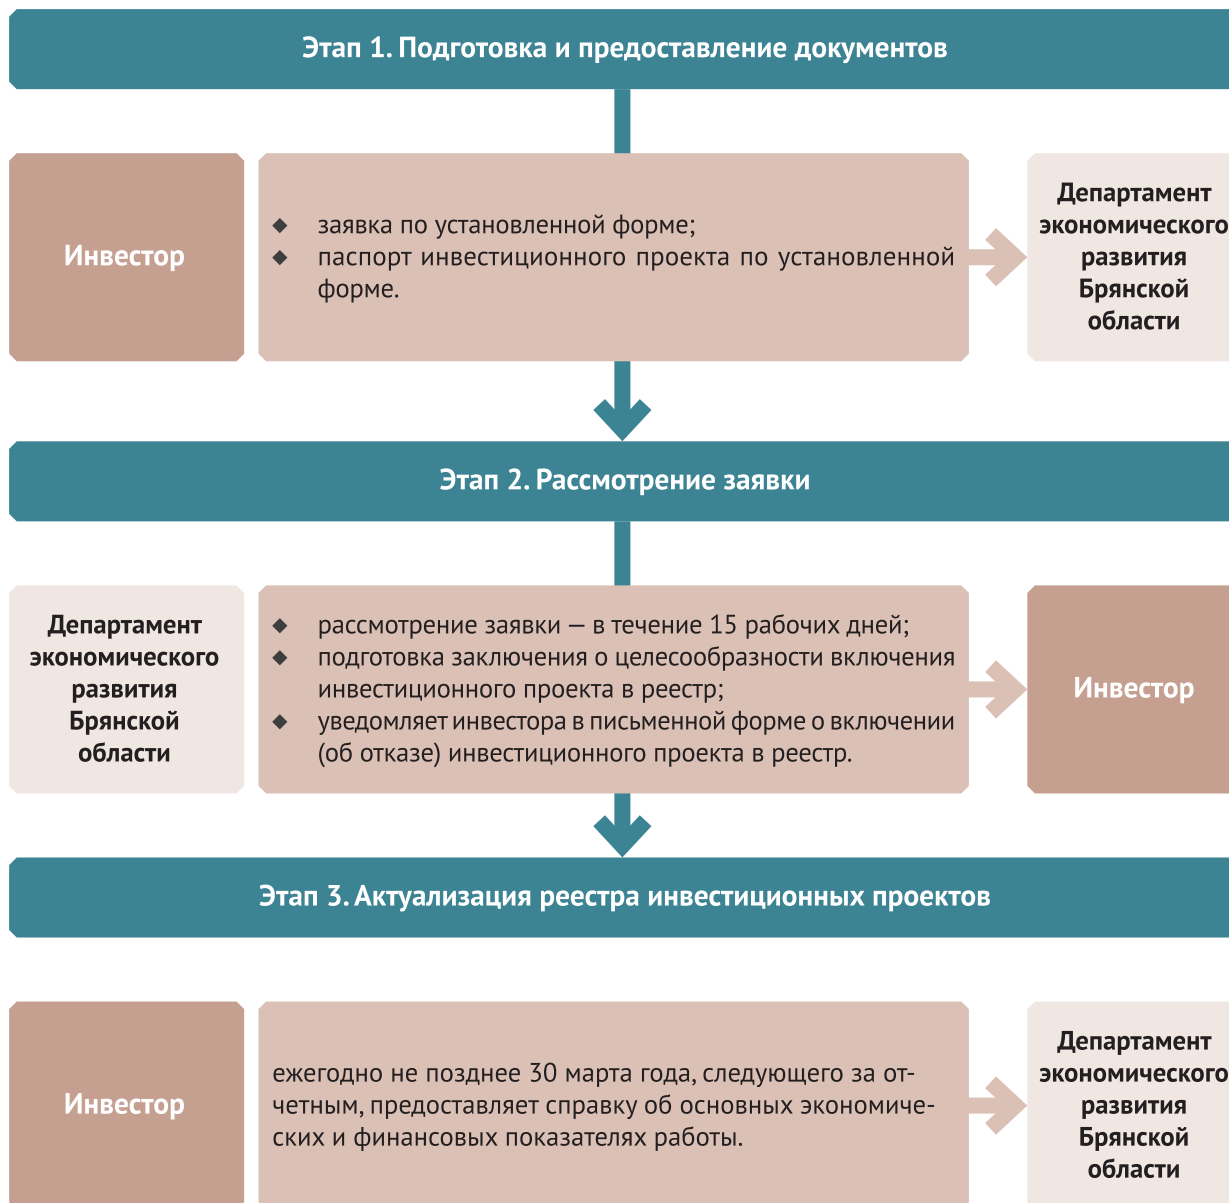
Этап 1. Подготовка и предоставление документов

Инвестор

- заявка по установленной форме;
- паспорт инвестиционного проекта по установленной форме.

Департамент экономического развития Брянской области

Этап 2. Рассмотрение заявки

Департамент экономического развития Брянской области

- рассмотрение заявки — в течение 15 рабочих дней;
- подготовка заключения о целесообразности включения инвестиционного проекта в реестр;
- уведомляет инвестора в письменной форме о включении (об отказе) инвестиционного проекта в реестр.

Инвестор

Этап 3. Актуализация реестра инвестиционных проектов

Инвестор

ежегодно не позднее 30 марта года, следующего за отчетным, предоставляет справку об основных экономических и финансовых показателях работы.

Департамент экономического развития Брянской области